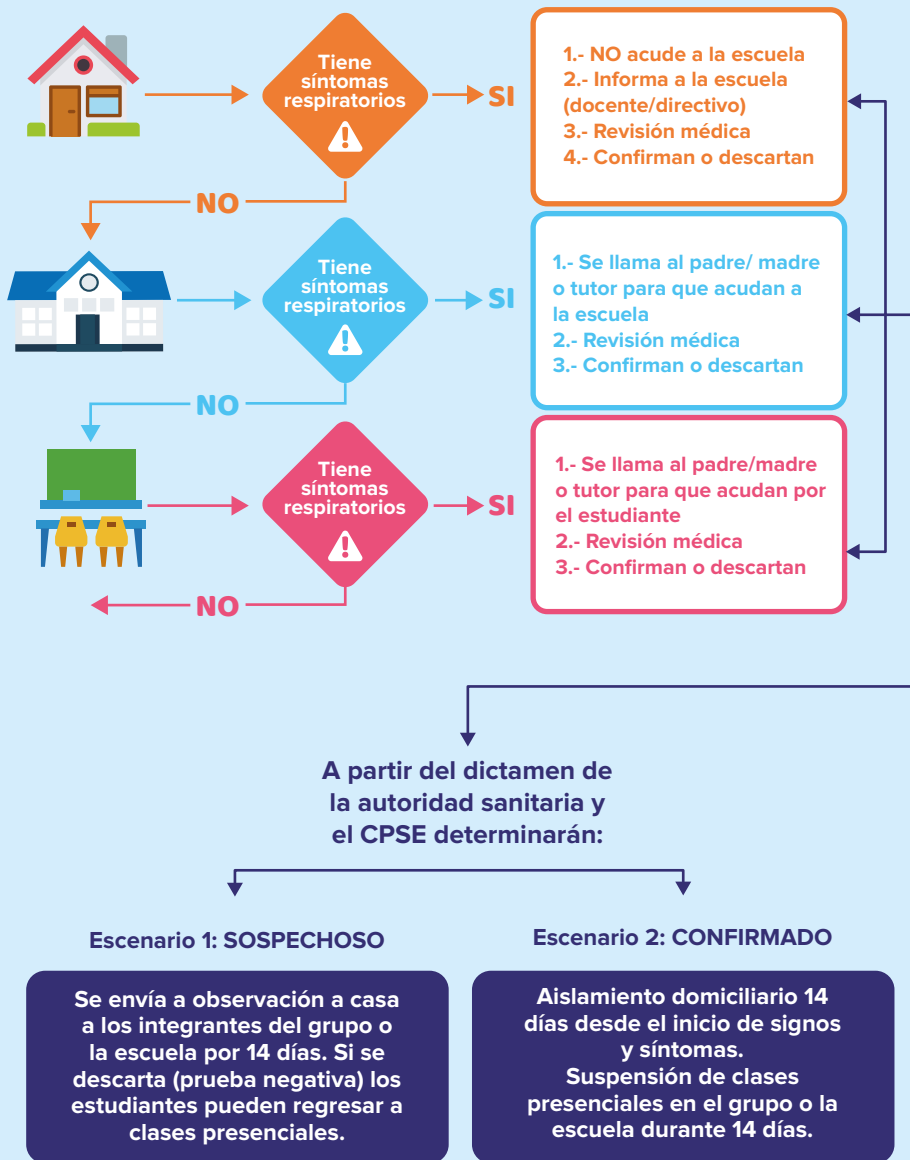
Tiene síntomas respiratorios

SI

1.- NO acude a la escuela
2.- Informa a la escuela (docente/directivo)
3.- Revisión médica
4.- Confirman o descartan

NO

Tiene síntomas respiratorios

SI

1.- Se llama al padre/ madre o tutor para que acudan a la escuela
2.- Revisión médica
3.- Confirman o descartan

NO

Tiene síntomas respiratorios

SI

1.- Se llama al padre/madre o tutor para que acudan por el estudiante
2.- Revisión médica
3.- Confirman o descartan

NO

A partir del dictamen de la autoridad sanitaria y el CPSE determinarán:

Escenario 1: SOSPECHOSO

Se envía a observación a casa a los integrantes del grupo o la escuela por 14 días. Si se descarta (prueba negativa) los estudiantes pueden regresar a clases presenciales.

Escenario 2: CONFIRMADO

Aislamiento domiciliario 14 días desde el inicio de signos y síntomas.
Suspensión de clases presenciales en el grupo o la escuela durante 14 días.